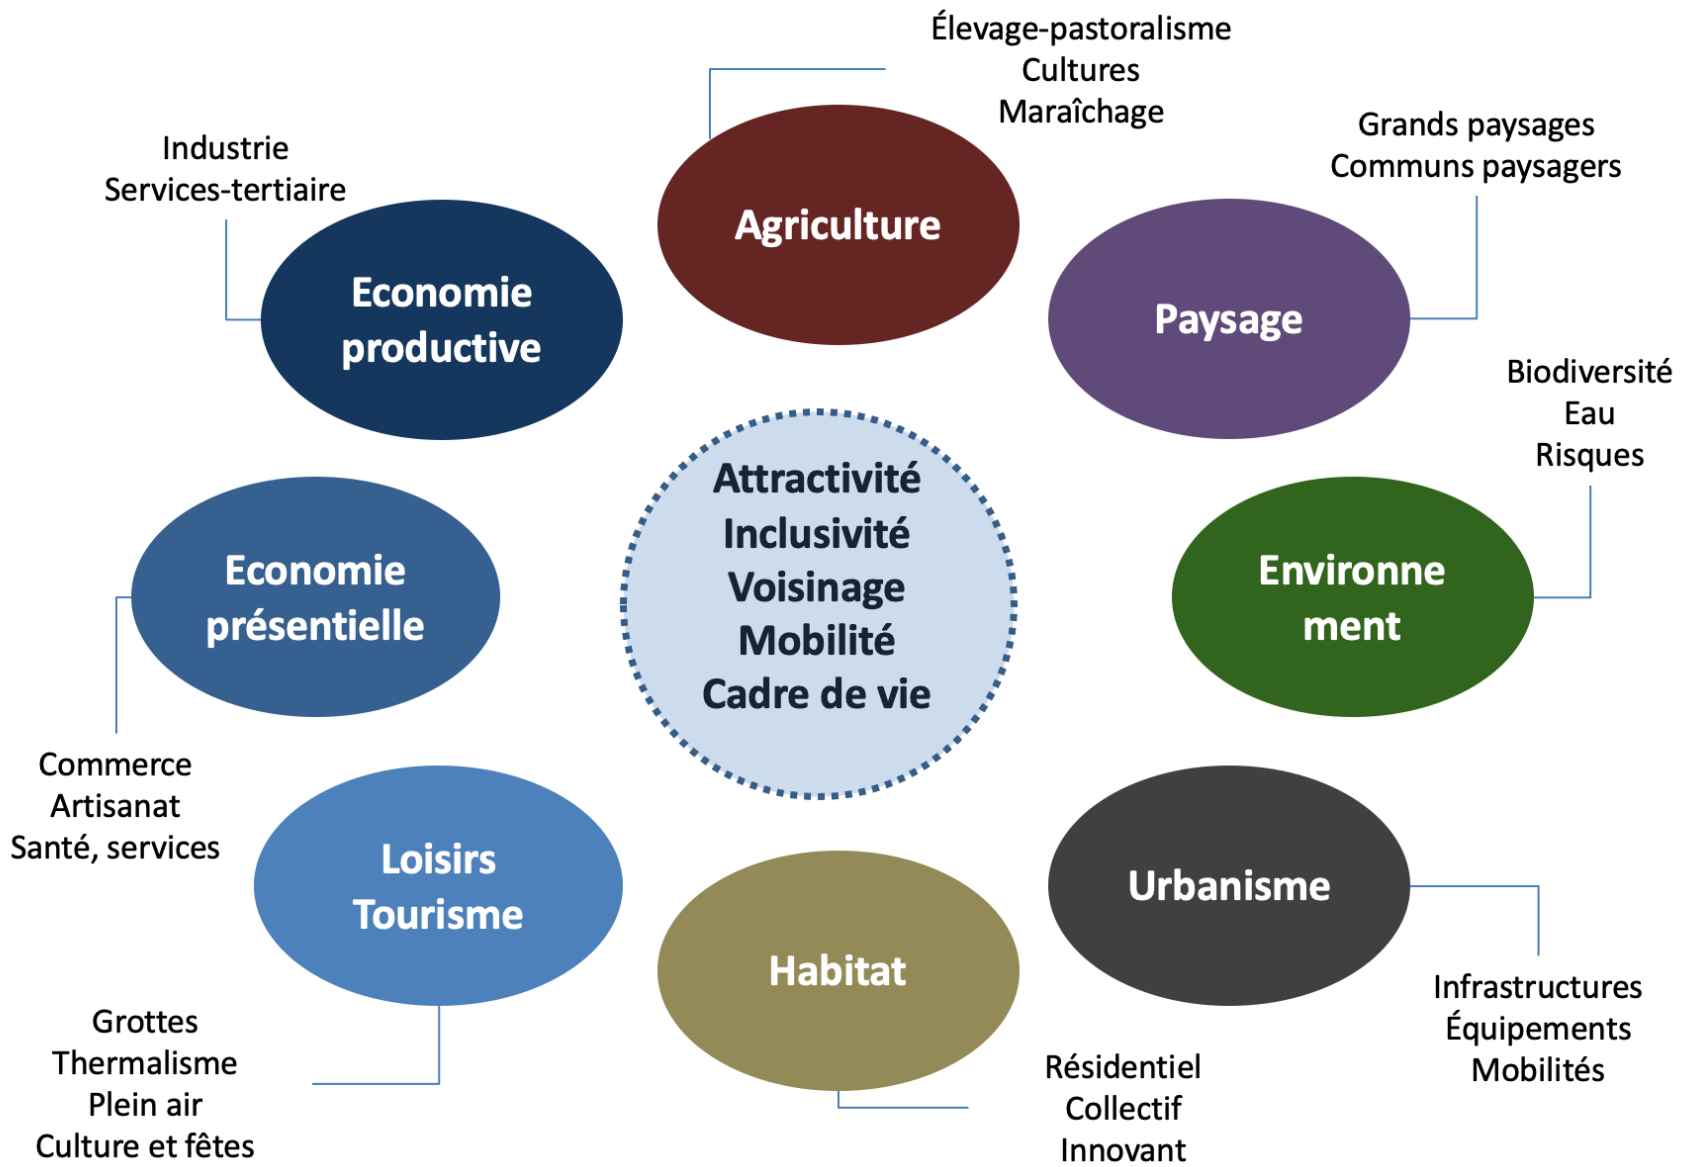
Élevage-pastoralisme
Cultures
Maraîchage

Agriculture

Industrie
Services-tertiaire

Economie productive

Grands paysages
Communs paysagers

Paysage

Biodiversité
Eau
Risques

Attractivité
Inclusivité
Voisinage
Mobilité
Cadre de vie

Economie présentielle

Environnement

Commerce
Artisanat
Santé, services

Loisirs
Tourisme

Urbanisme

Habitat

Infrastructures
Équipements
Mobilités

Grottes
Thermalisme
Plein air
Culture et fêtes

Résidentiel
Collectif
Innovant